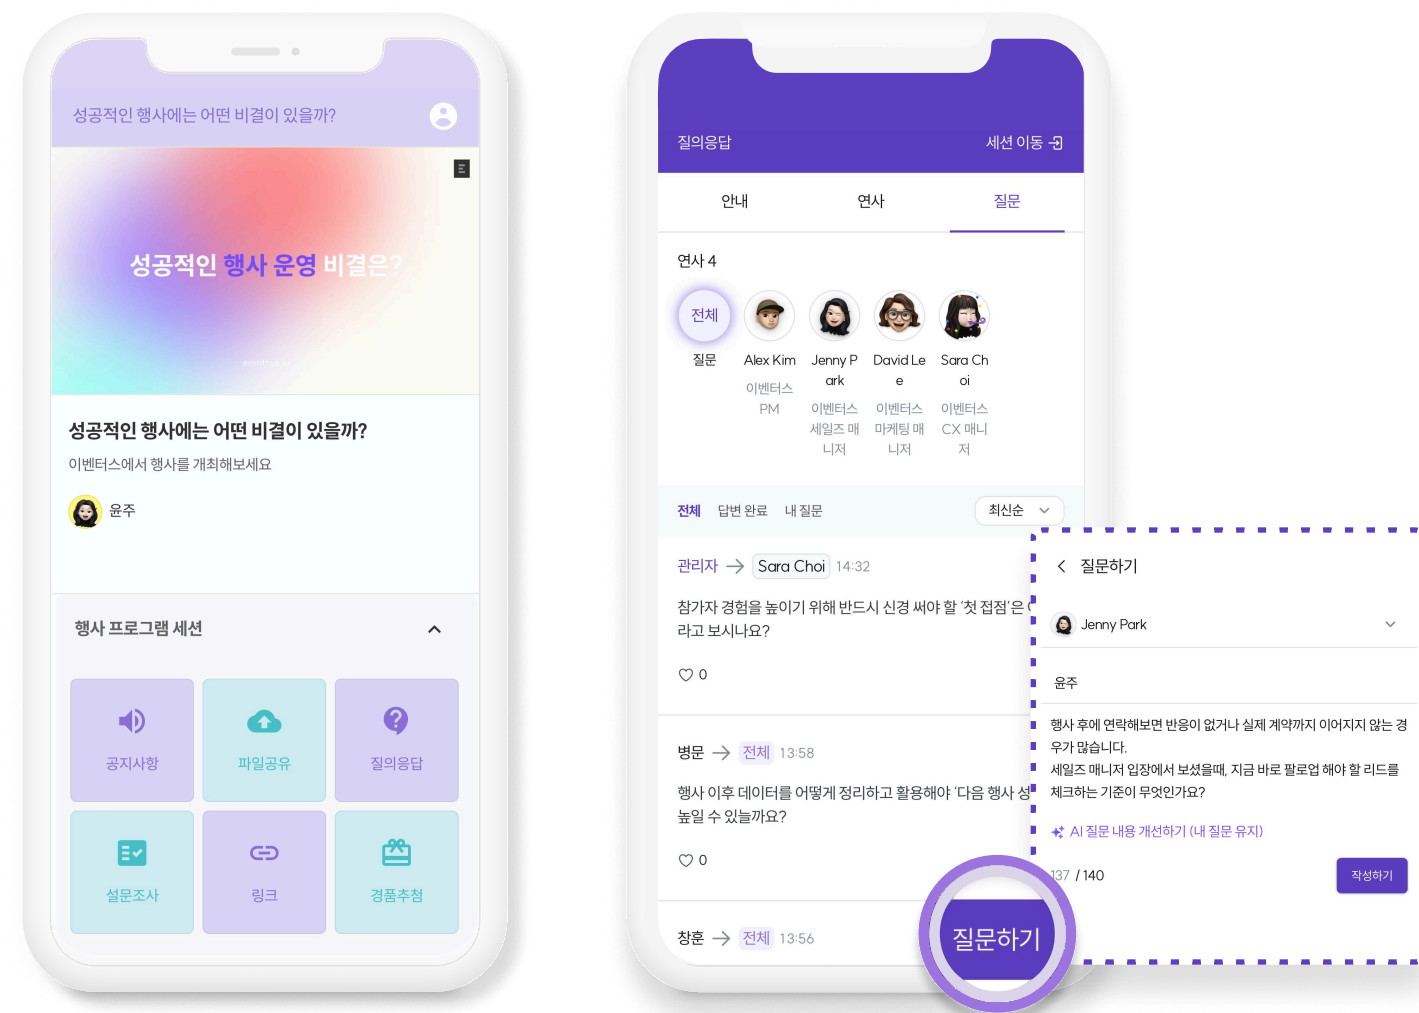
성공적인 행사에는 어떤 비결이 있을까?

성공적인 행사 운영 비결은?

성공적인 행사에는 어떤 비결이 있을까?

이벤터스에서 행사를 개최해보세요

윤주

행사 프로그램 세션

공지사항

파일공유

질의응답

설문조사

링크

경품추첨

질의응답

세션 이동

안내

연사

질문

연사 4

전체

질문

Alex Kim

이벤터스 PM

Jenny Park

이벤터스 세일즈 매니저

David Lee

이벤터스 마케팅 매니저

Sara Choi

이벤터스 CX 매니저

전체

답변 완료

내 질문

최신순

관리자 → Sara Choi 14:32

참가자 경험을 높이기 위해 반드시 신경 써야 할 '첫 접점'은 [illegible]라고 보시나요?

♡ 0

병문 → 전체 13:58

행사 이후 데이터를 어떻게 정리하고 활용해야 '다음 행사 성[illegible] 높일 수 있을까요?

♡ 0

창훈 → 전체 13:56

질문하기

< 질문하기

Jenny Park

윤주

행사 후에 연락해보면 반응이 없거나 실제 계약까지 이어지지 않는 경우가 많습니다.

세일즈 매니저 입장에서 보셨을때, 지금 바로 팔로업 해야 할 리드를 체크하는 기준이 무엇인가요?

AI 질문 내용 개선하기 (내 질문 유지)

137 / 140

작성하기